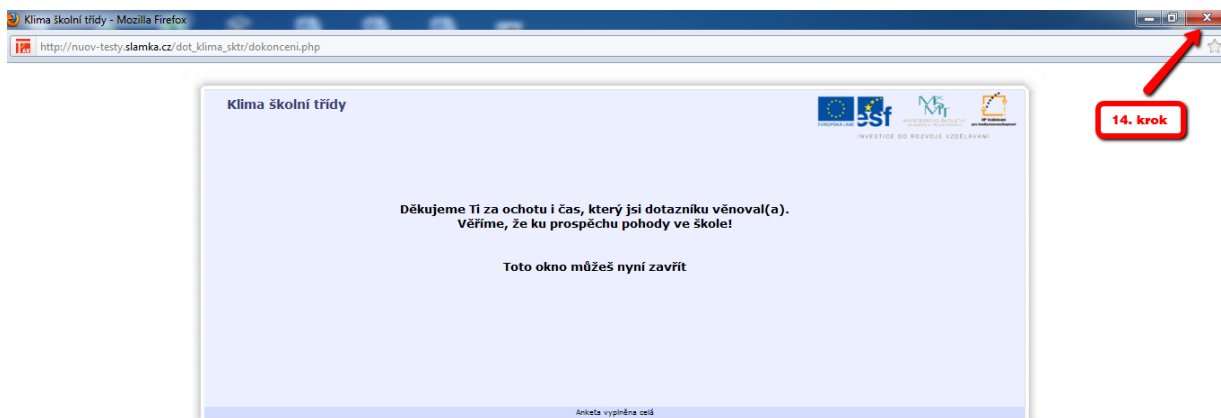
Klima školní třídy - Mozilla Firefox

http://nuov-testy.slamka.cz/dot_klima_sktr/dokonceni.php

Klima školní třídy

esf

INVESTICE DO ROZVOJE VZDĚLÁVÁNÍ

14. krok

Děkujeme Ti za ochotu i čas, který jsi dotazníku věnoval(a).
Věříme, že ku prospěchu pohody ve škole!

Toto okno můžeš nyní zavřít

Anketa vyplněna celá